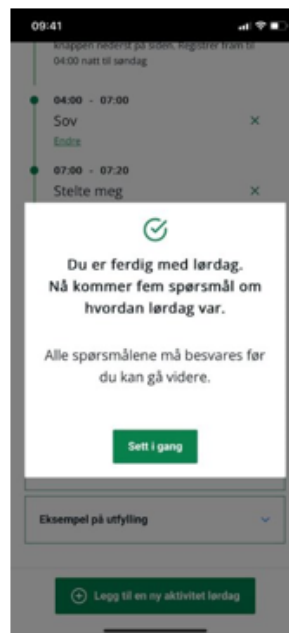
09:41

knappen nederst på siden. Registrer fram til 04:00 natt til søndag

04:00 - 07:00
Sov
Endre

07:00 - 07:20
Stelte meg

Du er ferdig med lørdag. Nå kommer fem spørsmål om hvordan lørdag var.

Alle spørsmålene må besvares før du kan gå videre.

Sett i gang

Eksempel på utfylling

Legg til en ny aktivitet lørdag